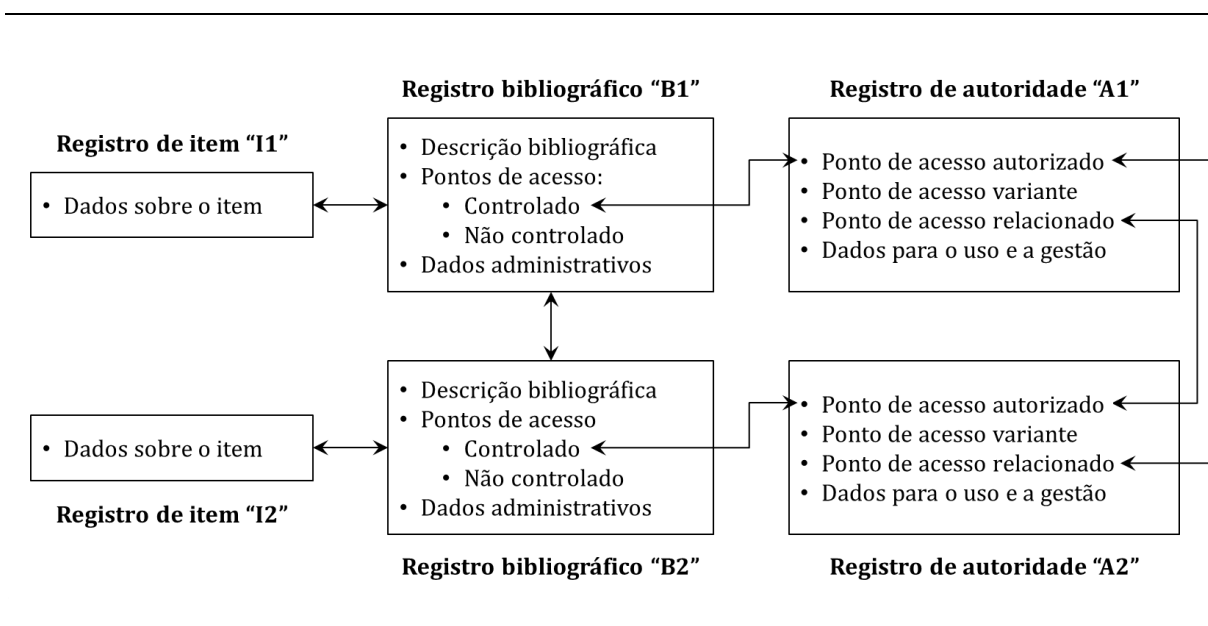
Registro de item “I1”

• Dados sobre o item

Registro bibliográfico “B1”

• Descrição bibliográfica
• Pontos de acesso:
  • Controlado
  • Não controlado
• Dados administrativos

Registro de autoridade “A1”

• Ponto de acesso autorizado
• Ponto de acesso variante
• Ponto de acesso relacionado
• Dados para o uso e a gestão

• Dados sobre o item

Registro de item “I2”

• Descrição bibliográfica
• Pontos de acesso
  • Controlado
  • Não controlado
• Dados administrativos

Registro bibliográfico “B2”

• Ponto de acesso autorizado
• Ponto de acesso variante
• Ponto de acesso relacionado
• Dados para o uso e a gestão

Registro de autoridade “A2”